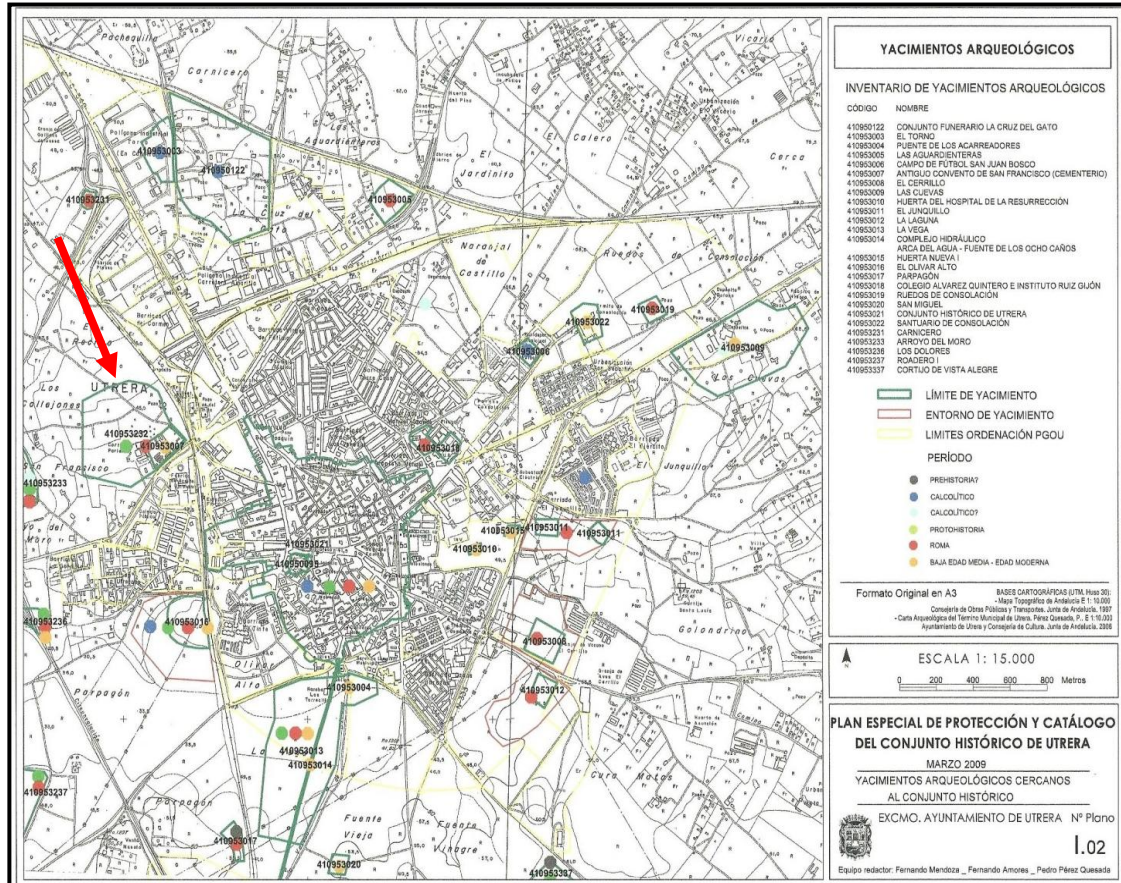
YACIMIENTOS ARQUEOLÓGICOS

INVENTARIO DE YACIMIENTOS ARQUEOLÓGICOS

| CÓDIGO | NOMBRE |
|---|---|
| 410950122 | CONJUNTO FUNERARIO LA CRUZ DEL GATO |
| 410953003 | EL TORNO |
| 410953004 | PUENTE DE LOS ACARREADORES |
| 410953005 | LAS AGUARDIENTERAS |
| 410953006 | CAMPO DE FÚTBOL SAN JUAN BOSCO |
| 410953007 | ANTIGUO CONVENTO DE SAN FRANCISCO (CEMENTERIO) |
| 410953008 | EL CERRILLO |
| 410953009 | LAS CUEVAS |
| 410953010 | HUERTA DEL HOSPITAL DE LA RESURRECCIÓN |
| 410953011 | EL JUNQUILLO |
| 410953012 | LA LAGUNA |
| 410953013 | LA VEGA |
| 410953014 | COMPLEJO HIDRÁULICO ARCA DEL AGUA - FUENTE DE LOS OCHO CAÑOS |
| 410953015 | HUERTA NUEVA I |
| 410953016 | EL OLIVAR ALTO |
| 410953017 | PARPAGÓN |
| 410953018 | COLEGIO ALVAREZ QUINTERO E INSTITUTO RUIZ GIJÓN |
| 410953019 | RUEDOS DE CONSOLACIÓN |
| 410953020 | SAN MIGUEL |
| 410953021 | CONJUNTO HISTÓRICO DE UTRERA |
| 410953022 | SANTUARIO DE CONSOLACIÓN |
| 410953231 | CARNICERO |
| 410953233 | ARROYO DEL MORO |
| 410953236 | LOS DOLORES |
| 410953237 | ROADERO I |
| 410953337 | CORTIJO DE VISTA ALEGRE |

LÍMITE DE YACIMIENTO
ENTORNO DE YACIMIENTO
LIMITES ORDENACIÓN PGOU

PERÍODO
PREHISTORIA?
CALCOLÍTICO
CALCOLÍTICO?
PROTOHISTORIA
ROMA
BAJA EDAD MEDIA - EDAD MODERNA

Formato Original en A3

BASES CARTOGRÁFICAS (UTM. Huso 30):
- Mapa Topográfico de Andalucía E 1: 10.000 Consejería de Obras Públicas y Transportes. Junta de Andalucía. 1997
- Carta Arqueológica del Término Municipal de Utrera. Pérez Quesada, P., E 1:10.000 Ayuntamiento de Utrera y Consejería de Cultura. Junta de Andalucía. 2006

N
ESCALA 1: 15.000
0 200 400 600 800 Metros

PLAN ESPECIAL DE PROTECCIÓN Y CATÁLOGO DEL CONJUNTO HISTÓRICO DE UTRERA
MARZO 2009
YACIMIENTOS ARQUEOLÓGICOS CERCANOS AL CONJUNTO HISTÓRICO
EXCMO. AYUNTAMIENTO DE UTRERA Nº Plano
I.02
Equipo redactor: Fernando Mendoza _ Fernando Amores _ Pedro Pérez Quesada

Pachequillo
Carnicero
El Calero
Vicario
Cerca
El Jardinito
La Cruz del
Naranjal de Castillo
Ruedos de Consolación
Los Cuevas
UTRERA
Los Callejones
San Francisco
del Moro
El Junquillo
Golondrina
Alto
Parpagón
La
Curo Matos
Fuente Vieja
Fuente Vinagre
410953003
410950122
410953231
410953005
410953022
410953019
410953006
410953009
410953232
410953007
410953018
410953233
410953015
410953011
410953010
410953021
410950099
410953236
410953016
410953008
410953004
410953012
410953013
410953014
410953237
410953017
410953020
410953337